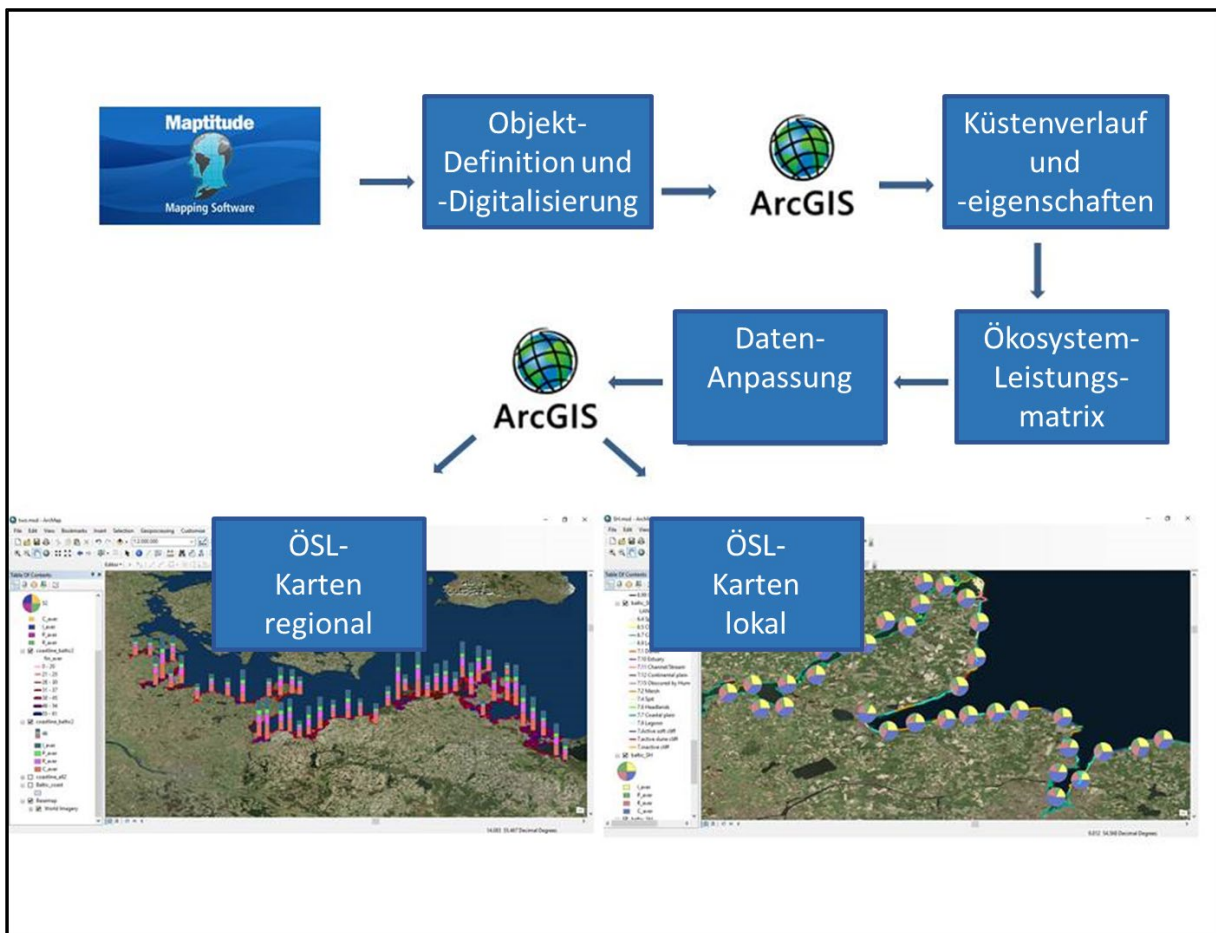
Maptitude
Mapping Software

Objekt-Definition und -Digitalisierung

ArcGIS

Küstenverlauf und -eigenschaften

Ökosystem-Leistungs-matrix

Daten-Anpassung

ArcGIS

ÖSL-Karten regional

ÖSL-Karten lokal

Table Of Contents
C_avar
I_avar
P_avar
R_avar
coastline_baltic2
coastline_baltic2
I_avar
P_avar
R_avar
C_avar
coastline_all2
Baltic_coast
Basemap
World Imagery

Table Of Contents
7.1 Delta
7.10 Estuary
7.11 Channel Stream
7.12 Continental plain
7.13 Obscured by Hum
7.2 Marsh
7.4 Spit
7.6 Headlands
7.7 Coastal plain
7.8 Lagoon
7.active soft cliff
7.active dune cliff
7.inactive cliff
baltic_SH
I_avar
P_avar
R_avar
C_avar

14.083 55.467 Decimal Degrees
9.812 54.368 Decimal Degrees